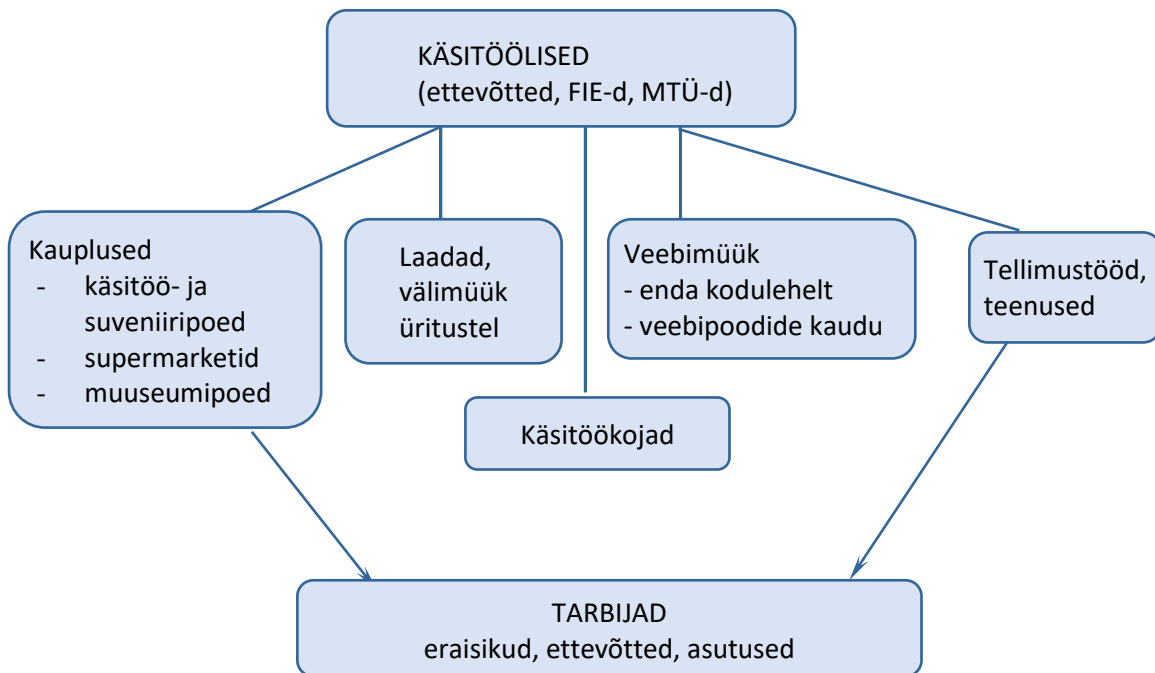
KÄSITÖÖLISED
(ettevõtted, FIE-d, MTÜ-d)

Kauplused
- käsitöö- ja suveniiripoed
- supermarketid
- muuseumipoed

Laadad, välimüük üritustel

Veebimüük
- enda kodulehelt
- veebipoodide kaudu

Tellimustööd, teenused

Käsitöökojad

TARBIJAD
eraisikud, ettevõtted, asutused